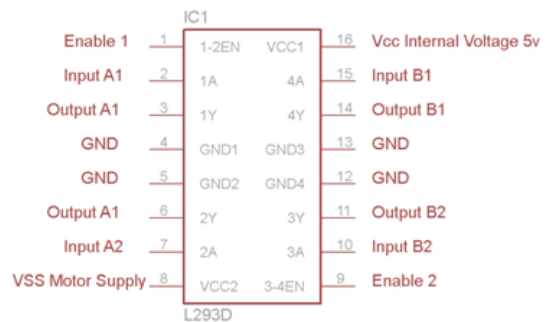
IC1

Enable 1 1 1-2EN VCC1 16 Vcc Internal Voltage 5v
Input A1 2 1A 4A 15 Input B1
Output A1 3 1Y 4Y 14 Output B1
GND 4 GND1 GND3 13 GND
GND 5 GND2 GND4 12 GND
Output A1 6 2Y 3Y 11 Output B2
Input A2 7 2A 3A 10 Input B2
VSS Motor Supply 8 VCC2 3-4EN 9 Enable 2

L293D